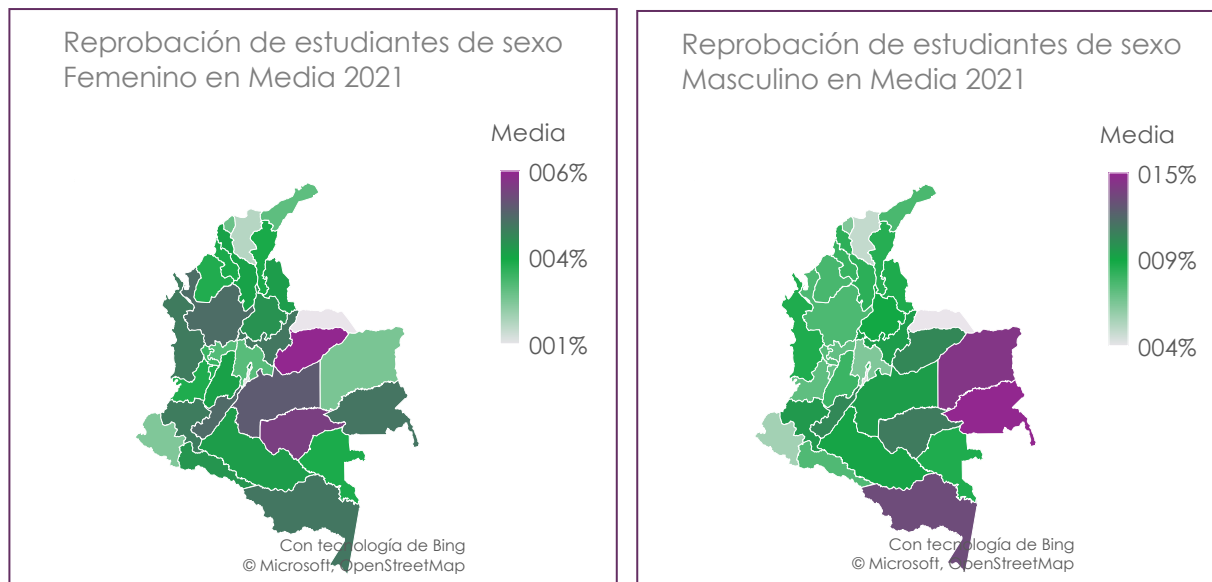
Reprobación de estudiantes de sexo Femenino en Media 2021

Media

006%

004%

001%

Con tecnología de Bing
© Microsoft, OpenStreetMap

Reprobación de estudiantes de sexo Masculino en Media 2021

Media

015%

009%

004%

Con tecnología de Bing
© Microsoft, OpenStreetMap